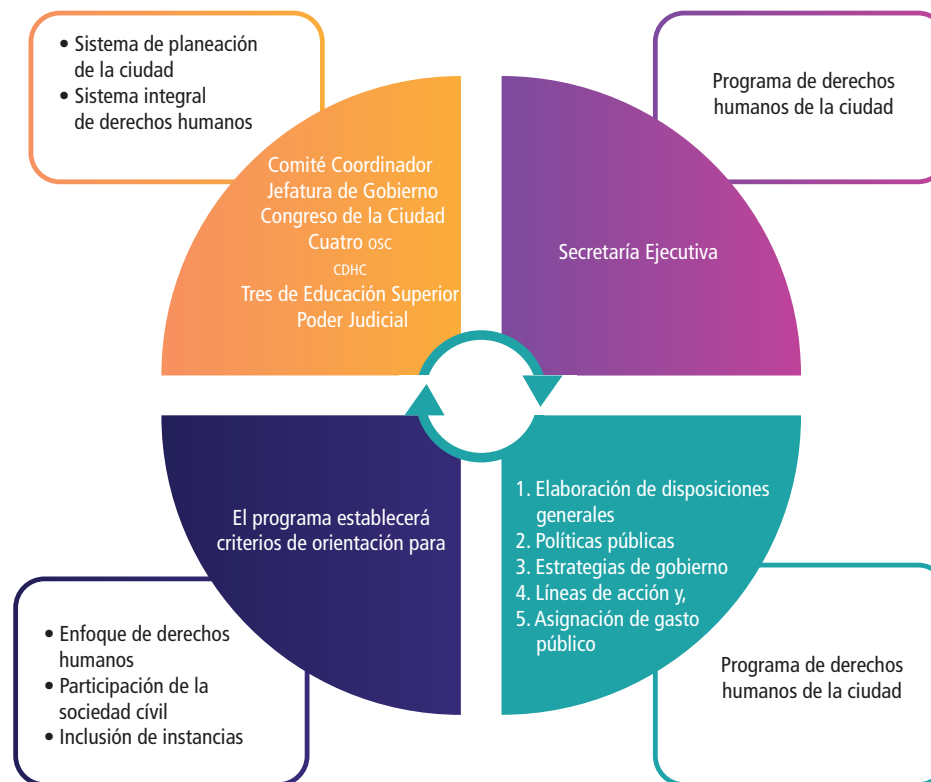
• Sistema de planeación de la ciudad
• Sistema integral de derechos humanos

Comité Coordinador
Jefatura de Gobierno
Congreso de la Ciudad
Cuatro OSC
CDHC
Tres de Educación Superior
Poder Judicial

Programa de derechos humanos de la ciudad

Secretaría Ejecutiva

El programa establecerá criterios de orientación para

1. Elaboración de disposiciones generales
2. Políticas públicas
3. Estrategias de gobierno
4. Líneas de acción y,
5. Asignación de gasto público

• Enfoque de derechos humanos
• Participación de la sociedad civil
• Inclusión de instancias

Programa de derechos humanos de la ciudad